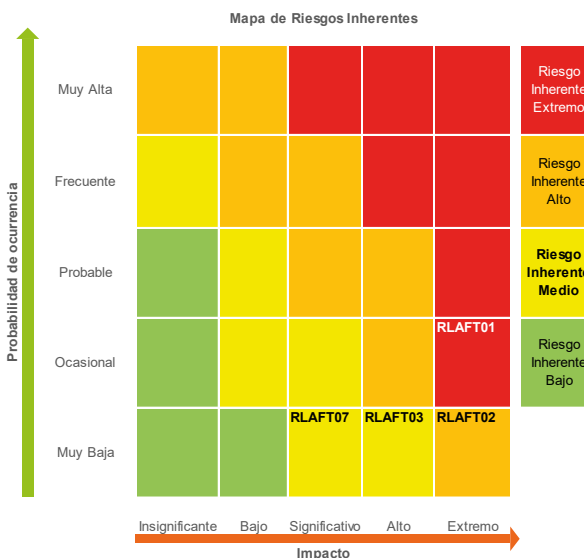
Mapa de Riesgos Inherentes

Probabilidad de ocurrencia

| | Insignificante | Bajo | Significativo | Alto | Extremo |
|---|---|---|---|---|---|
| Muy Alta | | | | | |
| Frecuente | | | | | |
| Probable | | | | | |
| Ocasional | | | | | RLAFT01 |
| Muy Baja | | | RLAFT07 | RLAFT03 | RLAFT02 |

Impacto

Riesgo Inherente Extremo

Riesgo Inherente Alto

Riesgo Inherente Medio

Riesgo Inherente Bajo